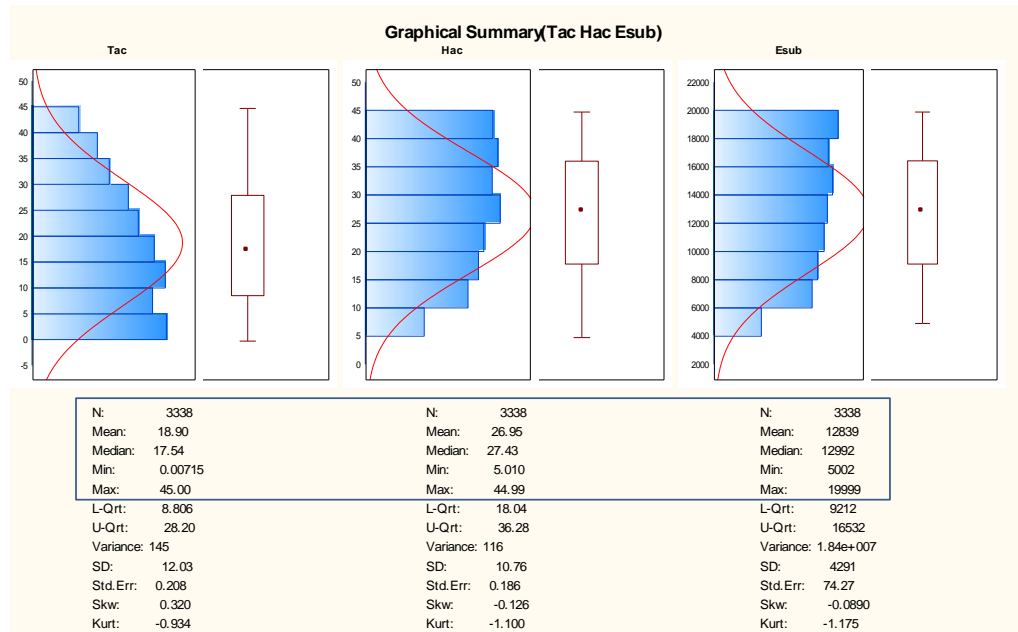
Graphical Summary(Tac Hac Esub)

Tac

50
45
40
35
30
25
20
15
10
5
0
-5

Hac

50
45
40
35
30
25
20
15
10
5
0

Esub

22000
20000
18000
16000
14000
12000
10000
8000
6000
4000
2000

N: 3338
Mean: 18.90
Median: 17.54
Min: 0.00715
Max: 45.00
L-Qrt: 8.806
U-Qrt: 28.20
Variance: 145
SD: 12.03
Std.Err: 0.208
Skw: 0.320
Kurt: -0.934

N: 3338
Mean: 26.95
Median: 27.43
Min: 5.010
Max: 44.99
L-Qrt: 18.04
U-Qrt: 36.28
Variance: 116
SD: 10.76
Std.Err: 0.186
Skw: -0.126
Kurt: -1.100

N: 3338
Mean: 12839
Median: 12992
Min: 5002
Max: 19999
L-Qrt: 9212
U-Qrt: 16532
Variance: 1.84e+007
SD: 4291
Std.Err: 74.27
Skw: -0.0890
Kurt: -1.175